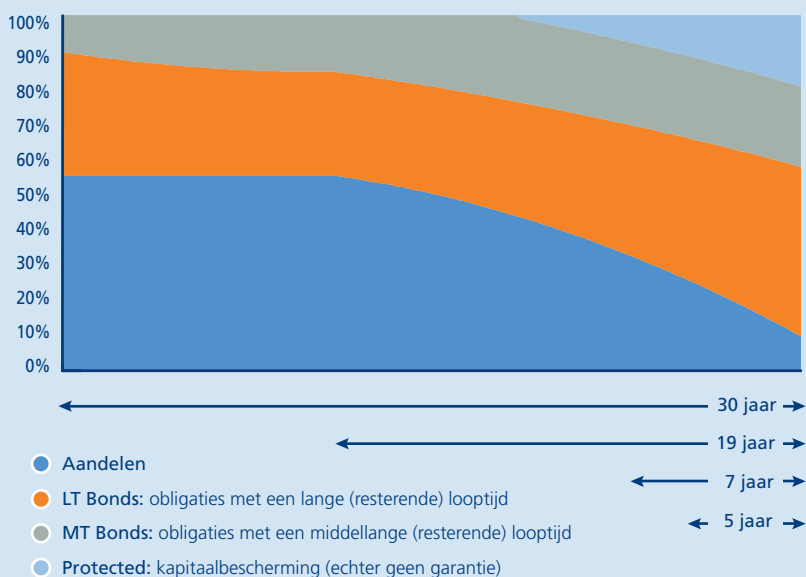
100%
90%
80%
70%
60%
50%
40%
30%
20%
10%
0%

30 jaar
19 jaar
7 jaar
5 jaar

Aandelen
LT Bonds: obligaties met een lange (resterende) looptijd
MT Bonds: obligaties met een middellange (resterende) looptijd
Protected: kapitaalbescherming (echter geen garantie)